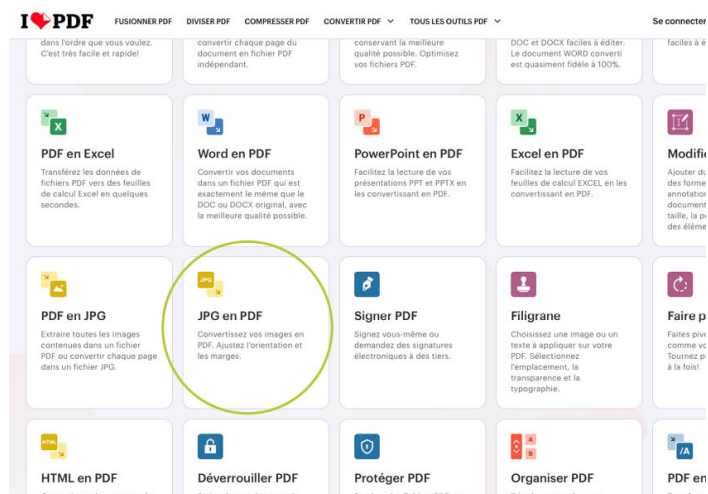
I ❤ PDF FUSIONNER PDF DIVISER PDF COMPRESSER PDF CONVERTIR PDF TOUS LES OUTILS PDF Se connecter

dans l'ordre que vous voulez. C'est très facile et rapide!

convertir chaque page du document en fichier PDF indépendant.

conservant la meilleure qualité possible. Optimisez vos fichiers PDF.

DOC et DOCX faciles à éditer. Le document WORD converti est quasiment fidèle à 100%.

faciles à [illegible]

PDF en Excel
Transférez les données de fichiers PDF vers des feuilles de calcul Excel en quelques secondes.

Word en PDF
Convertir vos documents dans un fichier PDF qui est exactement le même que le DOC ou DOCX original, avec la meilleure qualité possible.

PowerPoint en PDF
Facilitez la lecture de vos présentations PPT et PPTX en les convertissant en PDF.

Excel en PDF
Facilitez la lecture de vos feuilles de calcul EXCEL en les convertissant en PDF.

Modifi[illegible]
Ajouter du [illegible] des forme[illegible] annotation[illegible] document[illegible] taille, la p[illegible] des éléme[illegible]

PDF en JPG
Extraire toutes les images contenues dans un fichier PDF ou convertir chaque page dans un fichier JPG.

JPG
JPG en PDF
Convertissez vos images en PDF. Ajustez l'orientation et les marges.

Signer PDF
Signez vous-même ou demandez des signatures électroniques à des tiers.

Filigrane
Choisissez une image ou un texte à appliquer sur votre PDF. Sélectionnez l'emplacement, la transparence et la typographie.

Faire p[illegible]
Faites piv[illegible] comme vo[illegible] Tournez p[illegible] à la fois!

HTML
HTML en PDF

Déverrouiller PDF

Protéger PDF

A B
Organiser PDF

/A
PDF en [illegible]